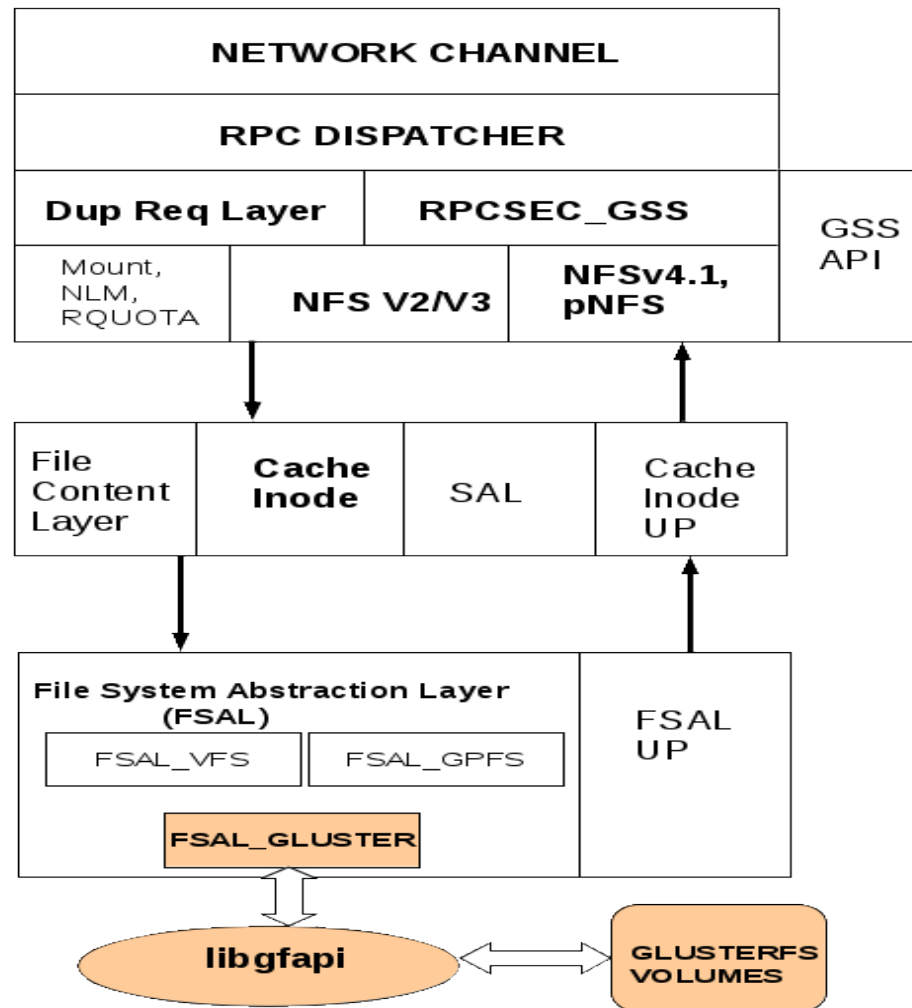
NETWORK CHANNEL

RPC DISPATCHER

Dup Req Layer

RPCSEC_GSS

GSS API

Mount, NLM, RQUOTA

NFS V2/V3

NFSv4.1, pNFS

File Content Layer

Cache Inode

SAL

Cache Inode UP

File System Abstraction Layer (FSAL)

FSAL_VFS

FSAL_GPFS

FSAL_GLUSTER

FSAL UP

libgfapi

GLUSTERFS VOLUMES